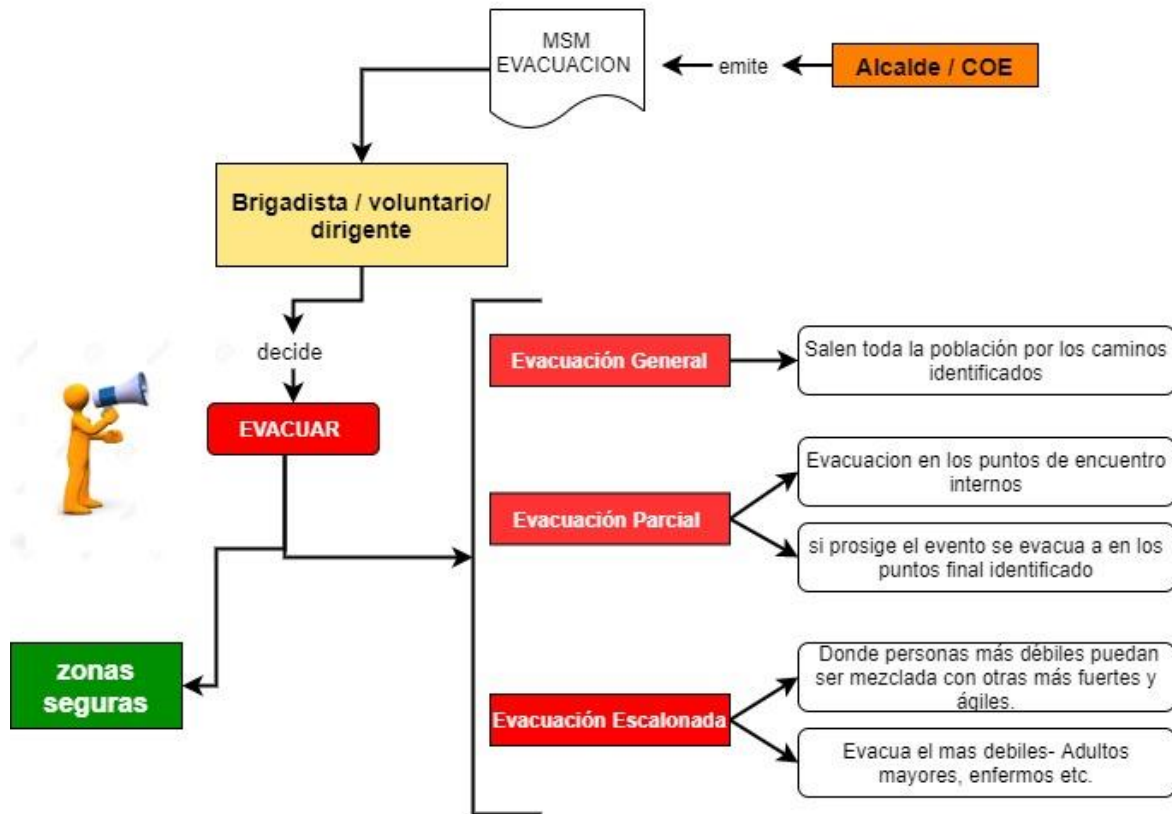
MSM EVACUACION

emite

Alcalde / COE

Brigadista / voluntario/ dirigente

decide

EVACUAR

zonas seguras

Evacuación General

Salen toda la población por los caminos identificados

Evacuación Parcial

Evacuacion en los puntos de encuentro internos

si prosige el evento se evacua a en los puntos final identificado

Evacuación Escalonada

Donde personas más débiles puedan ser mezclada con otras más fuertes y ágiles.

Evacua el mas debiles- Adultos mayores, enfermos etc.